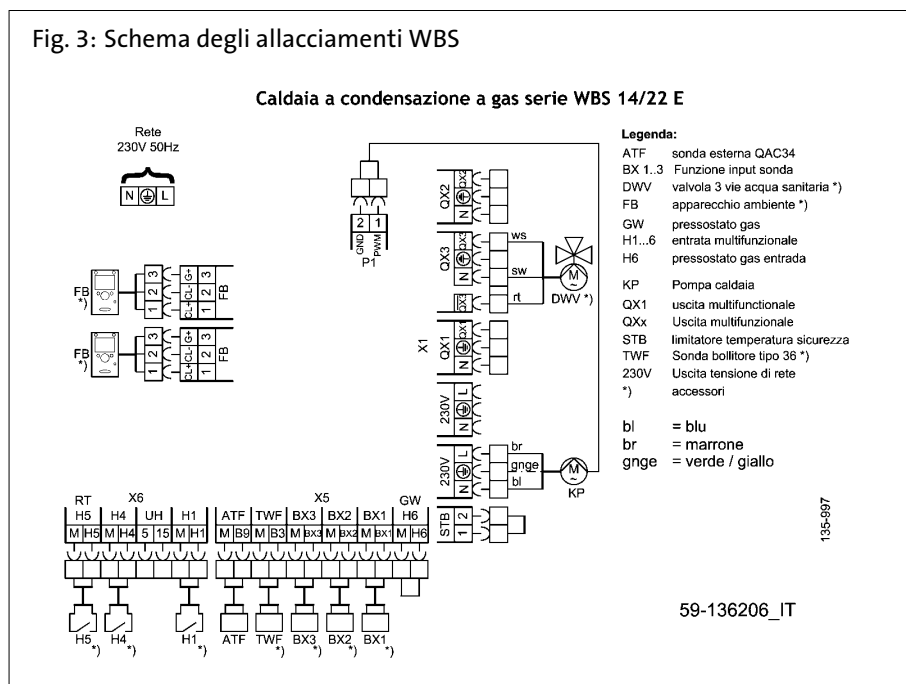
Fig. 3: Schema degli allacciamenti WBS

Caldaia a condensazione a gas serie WBS 14/22 E

Rete
230V 50Hz

N L

2 1
GND PWM
P1

QX2
N QX2

QX3
N QX3
ws
sw
rt
QX3
DWV *)

X1

QX1
N QX1

230V
N L

230V
N L
br
gnge
bl
KP

STB
1 2

FB *)
1 2 3
CL+ CL- G+
1 2 3
FB

FB *)
1 2 3
CL+ CL- G+
1 2 3
FB

Legenda:
ATF sonda esterna QAC34
BX 1..3 Funzione input sonda
DWV valvola 3 vie acqua sanitaria *)
FB apparecchio ambiente *)
GW pressostato gas
H1...6 entrata multifunzionale
H6 pressostato gas entrada
KP Pompa caldaia
QX1 uscita multifunctionale
QXx Uscita multifunzionale
STB limitatore temperatura sicurezza
TWF Sonda bollitore tipo 36 *)
230V Uscita tensione di rete
*) accessori

bl = blu
br = marrone
gnge = verde / giallo

RT X6 X5 GW
H5 H4 UH H1 ATF TWF BX3 BX2 BX1 H6
M H5 M H4 5 15 M H1 M B9 M B3 M BX3 M BX2 M BX1 M H6

H5 *) H4 *) H1 *) ATF TWF *) BX3 *) BX2 *) BX1 *)

135-997

59-136206_IT